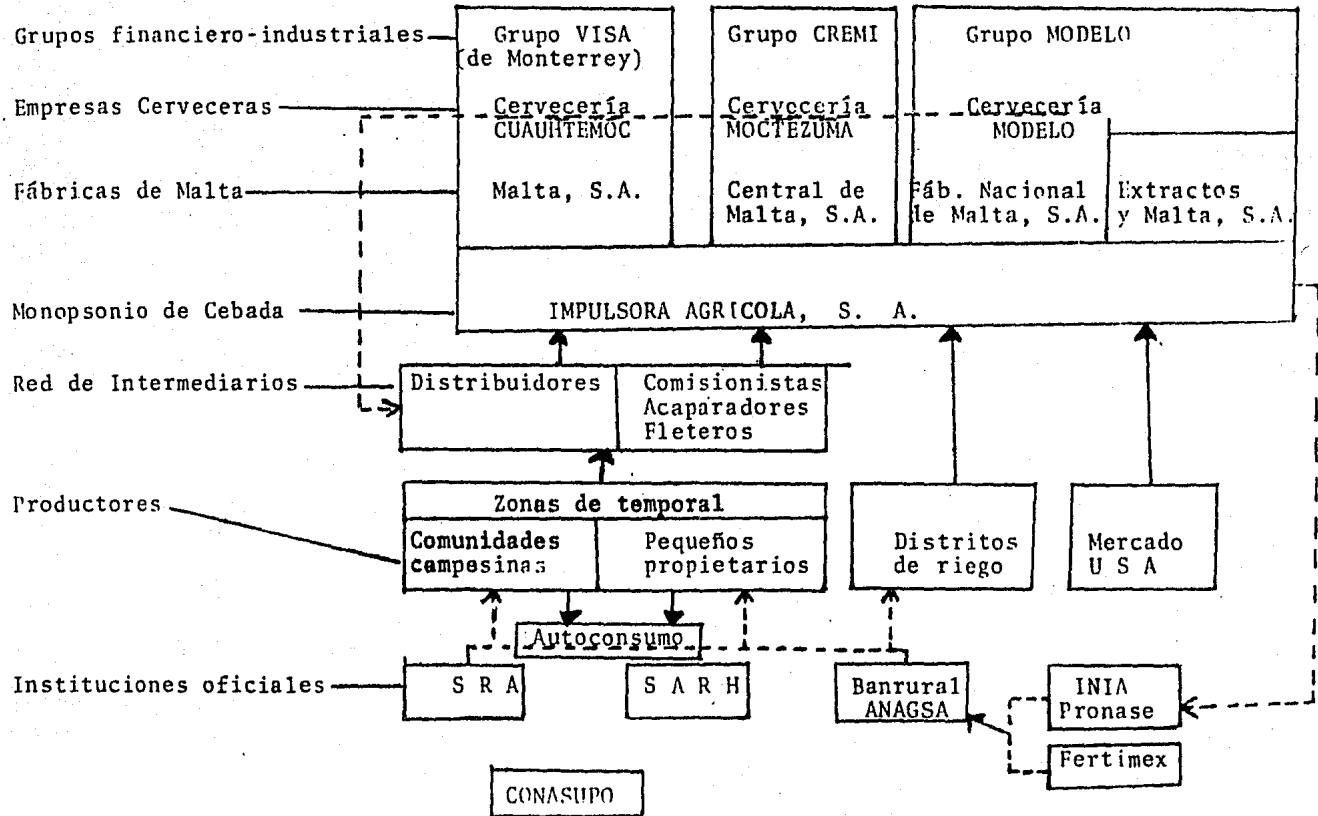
Grupos financiero-industriales

Grupo VISA (de Monterrey)

Grupo CREMI

Grupo MODELO

Empresas Cerveceras

Cervecería CUAUHTEMOC

Cervecería MOCTEZUMA

Cervecería MODELO

Fábricas de Malta

Malta, S.A.

Central de Malta, S.A.

Fáb. Nacional de Malta, S.A.

Extractos y Malta, S.A.

Monopsonio de Cebada

IMPULSORA AGRICOLA, S. A.

Red de Intermediarios

Distribuidores

Comisionistas Acaparadores Fleteros

Productores

Zonas de temporal

Comunidades campesinas

Pequeños propietarios

Distritos de riego

Mercado U S A

Autoconsumo

Instituciones oficiales

S R A

S A R H

Banrural ANAGSA

INIA Pronase

Fertimex

CONASUPO